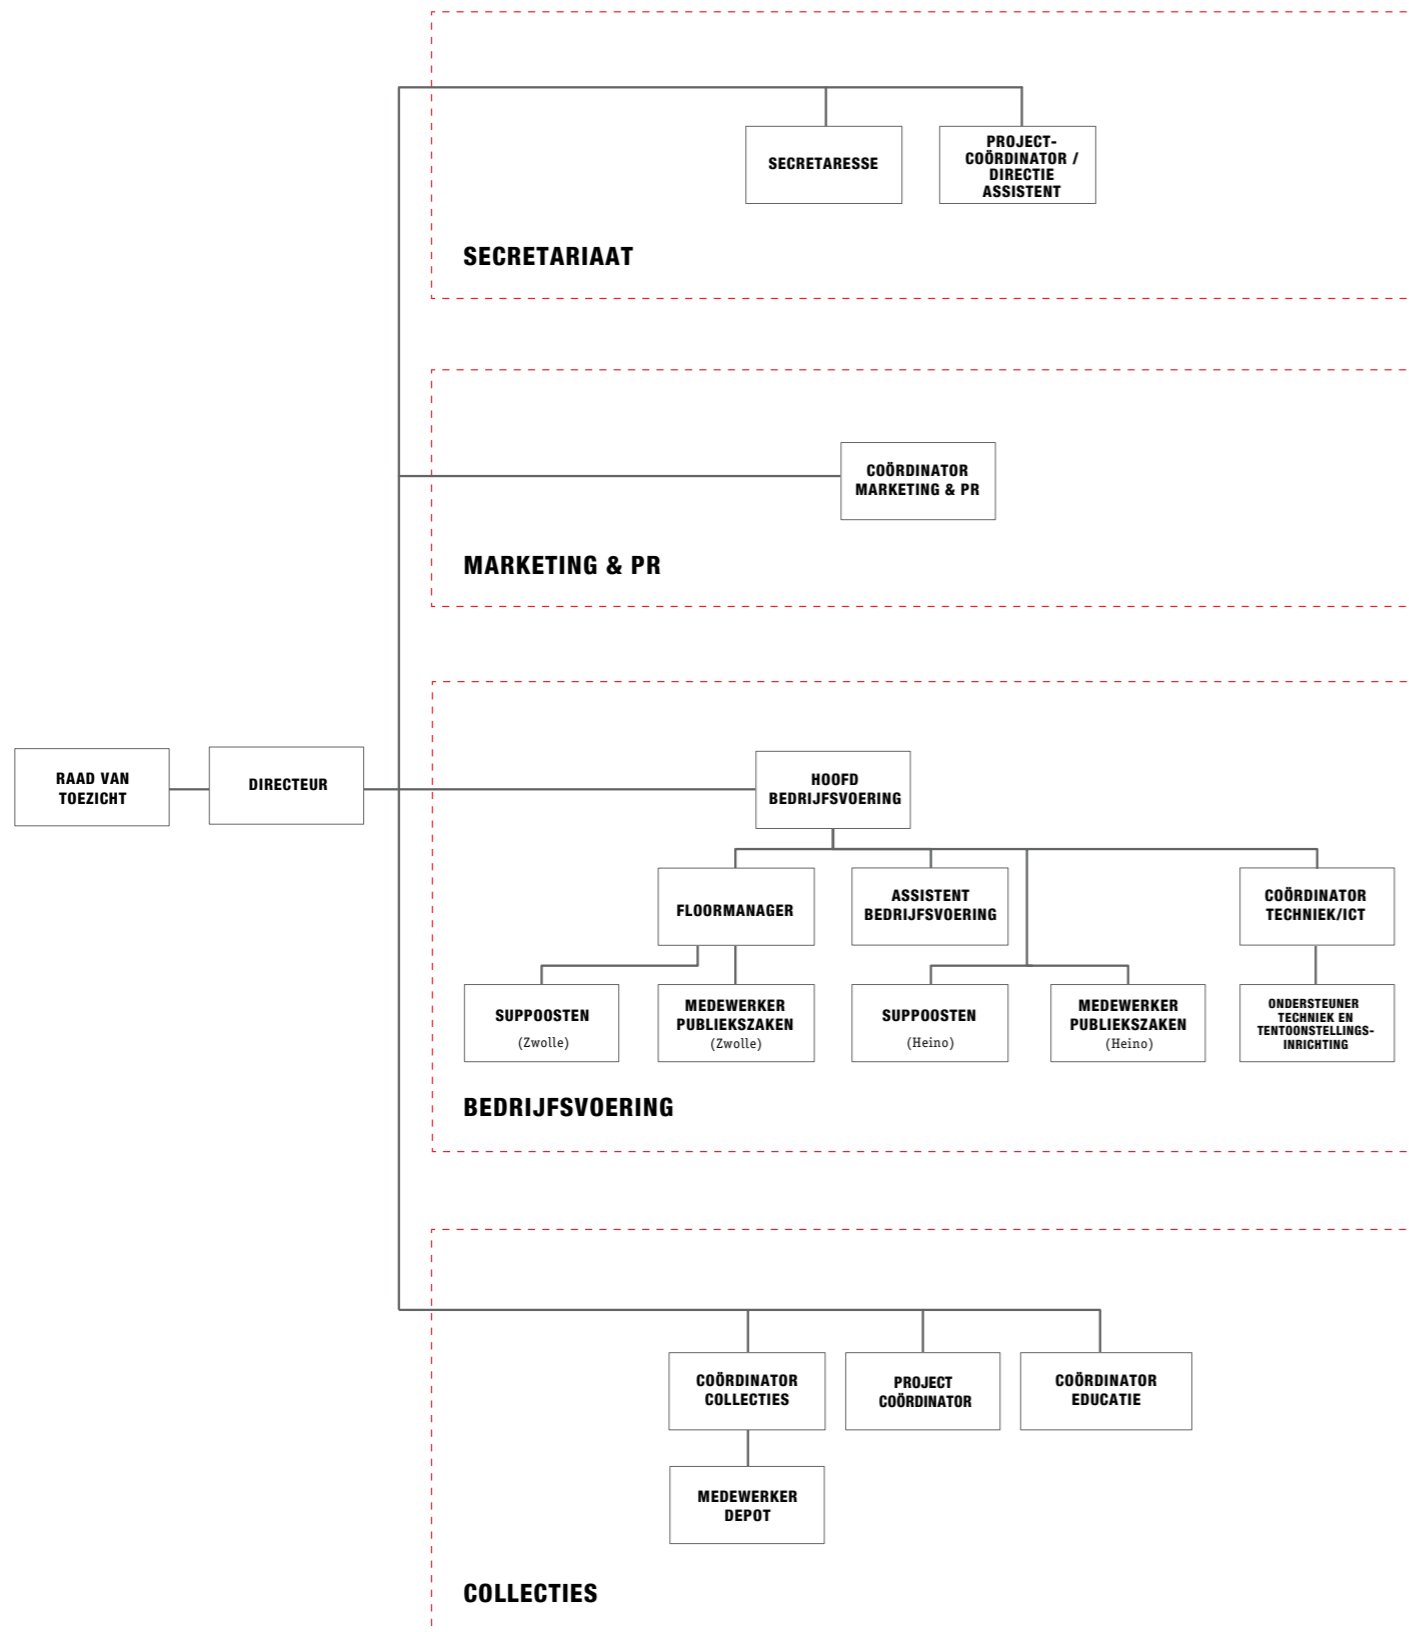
SECRETARESSE

PROJECT-COÖRDINATOR / DIRECTIE ASSISTENT

SECRETARIAAT

COÖRDINATOR MARKETING & PR

MARKETING & PR

RAAD VAN TOEZICHT

DIRECTEUR

HOOFD BEDRIJFSVOERING

FLOORMANAGER

ASSISTENT BEDRIJFSVOERING

COÖRDINATOR TECHNIEK/ICT

SUPPOOSTEN (Zwolle)

MEDEWERKER PUBLIEKSZAKEN (Zwolle)

SUPPOOSTEN (Heino)

MEDEWERKER PUBLIEKSZAKEN (Heino)

ONDERSTEUNER TECHNIEK EN TENTOONSTELLINGS-INRICHTING

BEDRIJFSVOERING

COÖRDINATOR COLLECTIES

PROJECT COÖRDINATOR

COÖRDINATOR EDUCATIE

MEDEWERKER DEPOT

COLLECTIES